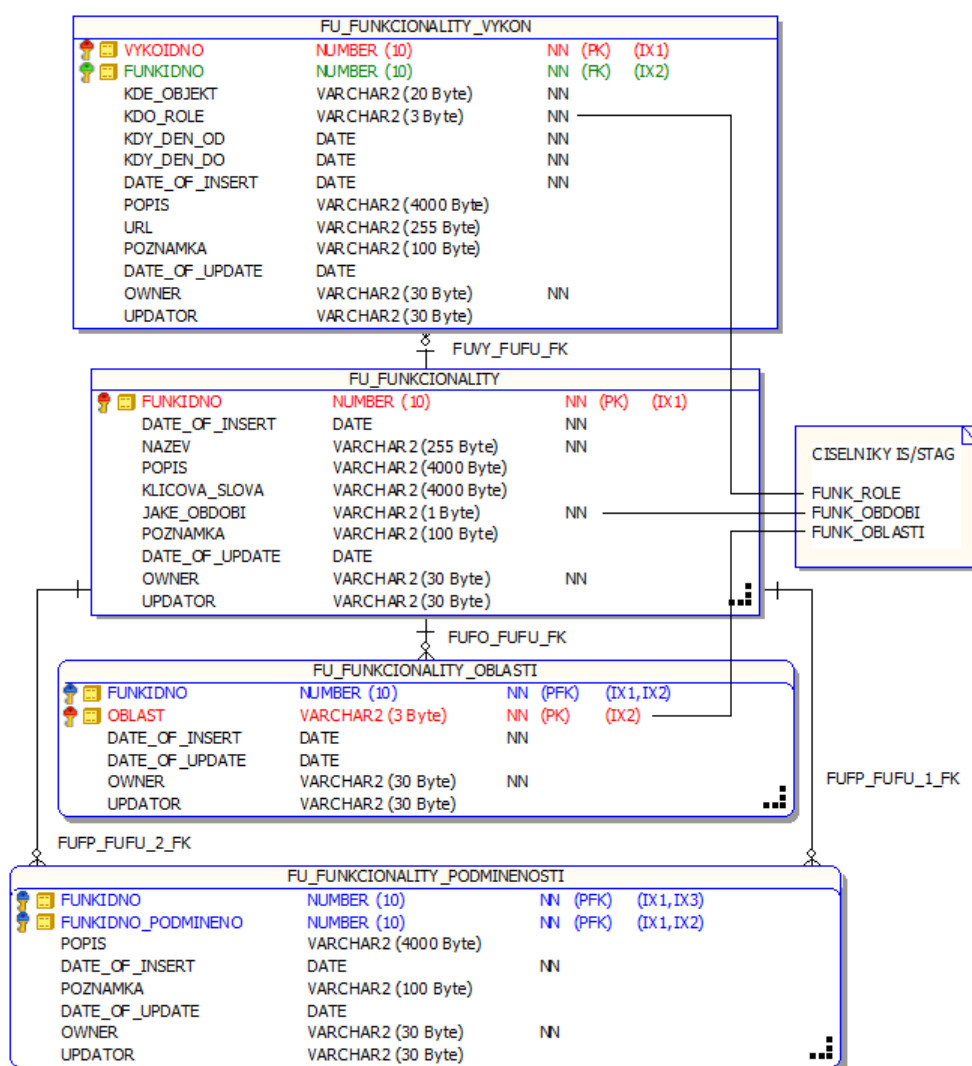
FU_FUNKCIONALITY_VYKON

| | | | | |
|---|---|---|---|---|
| VYKOIDNO | NUMBER (10) | NN | (PK) | (IX1) |
| FUNKIDNO | NUMBER (10) | NN | (FK) | (IX2) |
| KDE_OBJEKT | VARCHAR2 (20 Byte) | NN | | |
| KDO_ROLE | VARCHAR2 (3 Byte) | NN | | |
| KDY_DEN_OD | DATE | NN | | |
| KDY_DEN_DO | DATE | NN | | |
| DATE_OF_INSERT | DATE | NN | | |
| POPIS | VARCHAR2 (4000 Byte) | | | |
| URL | VARCHAR2 (255 Byte) | | | |
| POZNAMKA | VARCHAR2 (100 Byte) | | | |
| DATE_OF_UPDATE | DATE | | | |
| OWNER | VARCHAR2 (30 Byte) | NN | | |
| UPDATOR | VARCHAR2 (30 Byte) | | | |

FUVY_FUFU_FK

FU_FUNKCIONALITY

| | | | | |
|---|---|---|---|---|
| FUNKIDNO | NUMBER (10) | NN | (PK) | (IX1) |
| DATE_OF_INSERT | DATE | NN | | |
| NAZEV | VARCHAR2 (255 Byte) | NN | | |
| POPIS | VARCHAR2 (4000 Byte) | | | |
| KLICOVA_SLOVA | VARCHAR2 (4000 Byte) | | | |
| JAKE_OBDOBI | VARCHAR2 (1 Byte) | NN | | |
| POZNAMKA | VARCHAR2 (100 Byte) | | | |
| DATE_OF_UPDATE | DATE | | | |
| OWNER | VARCHAR2 (30 Byte) | NN | | |
| UPDATOR | VARCHAR2 (30 Byte) | | | |

CISELNIKY IS/STAG
FUNK_ROLE
FUNK_OBDOBI
FUNK_OBLASTI

FUFO_FUFU_FK

FU_FUNKCIONALITY_OBLASTI

| | | | | |
|---|---|---|---|---|
| FUNKIDNO | NUMBER (10) | NN | (PFK) | (IX1,IX2) |
| OBLAST | VARCHAR2 (3 Byte) | NN | (PK) | (IX2) |
| DATE_OF_INSERT | DATE | NN | | |
| DATE_OF_UPDATE | DATE | | | |
| OWNER | VARCHAR2 (30 Byte) | NN | | |
| UPDATOR | VARCHAR2 (30 Byte) | | | |

FUFP_FUFU_1_FK

FUFP_FUFU_2_FK

FU_FUNKCIONALITY_PODMINENOSTI

| | | | | |
|---|---|---|---|---|
| FUNKIDNO | NUMBER (10) | NN | (PFK) | (IX1,IX3) |
| FUNKIDNO_PODMINENO | NUMBER (10) | NN | (PFK) | (IX1,IX2) |
| POPIS | VARCHAR2 (4000 Byte) | | | |
| DATE_OF_INSERT | DATE | NN | | |
| POZNAMKA | VARCHAR2 (100 Byte) | | | |
| DATE_OF_UPDATE | DATE | | | |
| OWNER | VARCHAR2 (30 Byte) | NN | | |
| UPDATOR | VARCHAR2 (30 Byte) | | | |